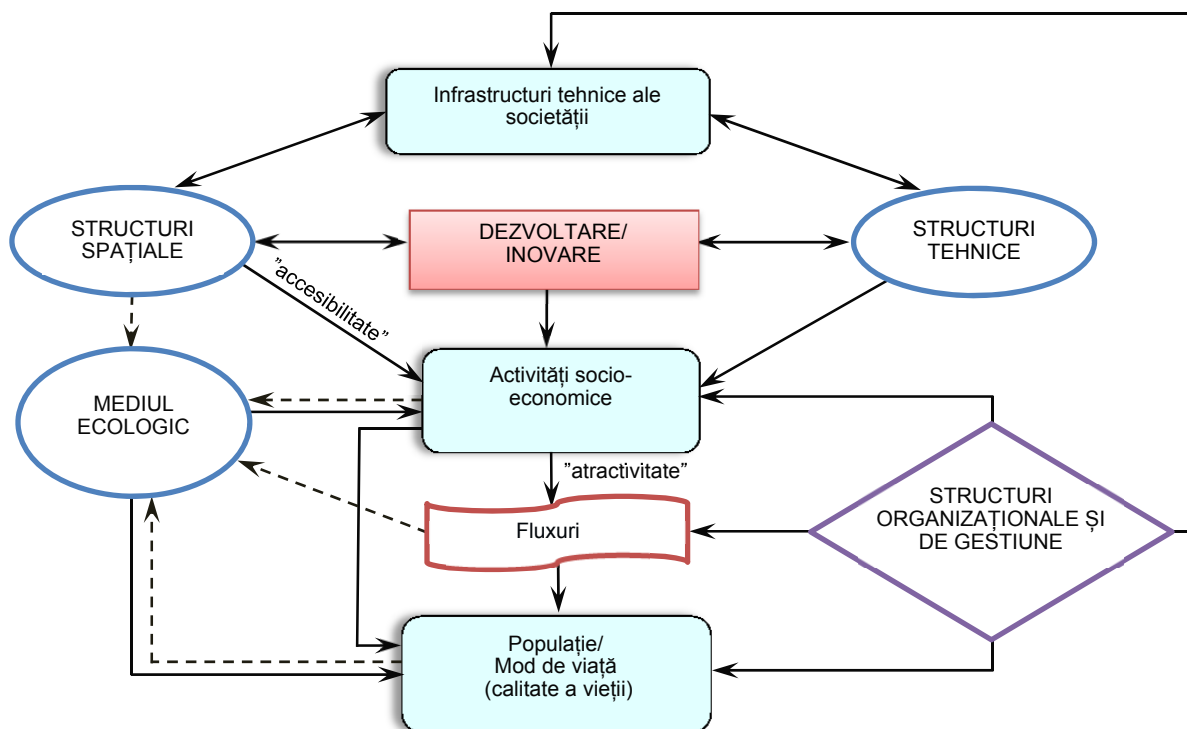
Infrastructuri tehnice ale societății

STRUCTURI SPAȚIALE

DEZVOLTARE/ INOVARE

STRUCTURI TEHNICE

”accesibilitate”

MEDIUL ECOLOGIC

Activități socio-economice

”atractivitate”

Fluxuri

STRUCTURI ORGANIZAȚIONALE ȘI DE GESTIUNE

Populație/ Mod de viață (calitate a vieții)